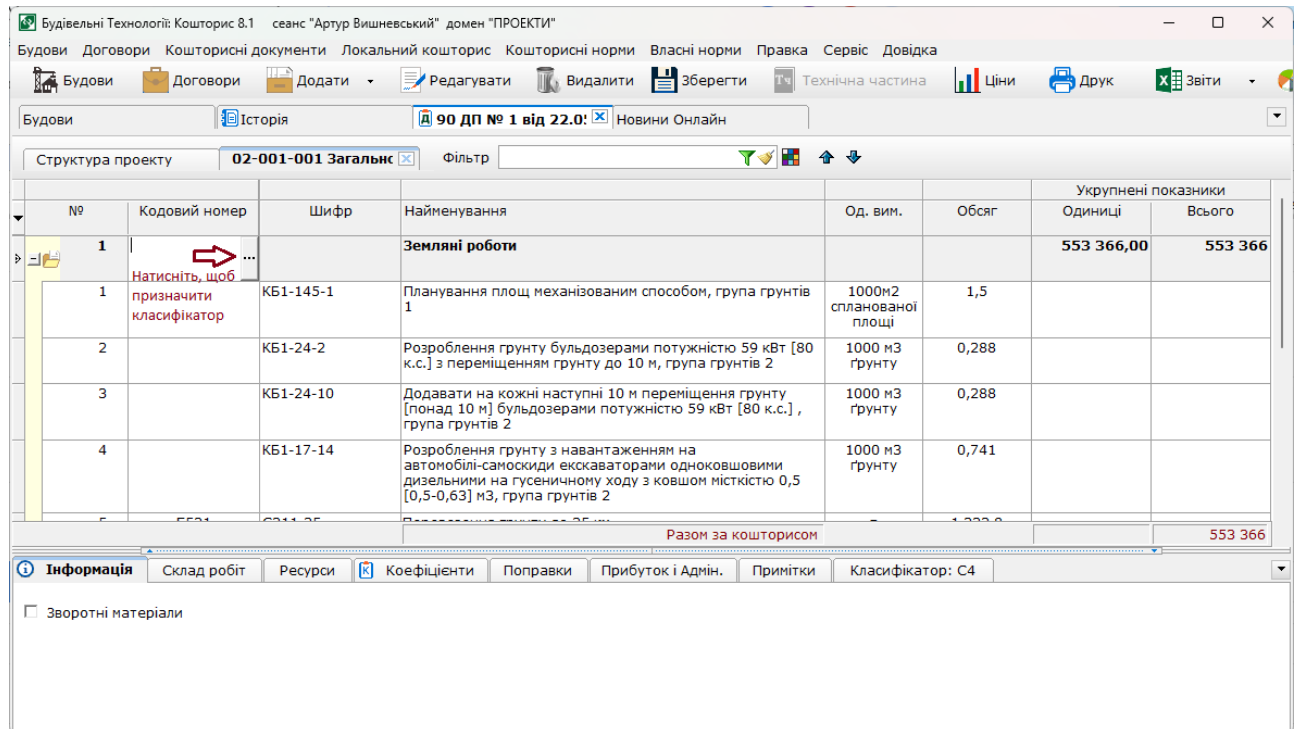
Будівельні Технології: Кошторис 8.1 сеанс "Артур Вишневський" домен "ПРОЕКТИ"

Будови Договори Кошторисні документи Локальний кошторис Кошторисні норми Власні норми Правка Сервіс Довідка

Будови Договори Додати Редагувати Видалити Зберегти Технічна частина Ціни Друк Звіти

Будови Історія 90 ДП № 1 від 22.0 Новини Онлайн

Структура проекту 02-001-001 Загальн Фільтр

| № | Кодовий номер | Шифр | Найменування | Од. вим. | Обсяг | Укрупнені показники Одиниці | Всього |
|---|---|---|---|---|---|---|---|
| 1 | | | Земляні роботи | | | 553 366,00 | 553 366 |
| 1 | Натисніть, щоб призначити класифікатор | КБ1-145-1 | Планування площ механізованим способом, група грунтів 1 | 1000м2 спланованої площі | 1,5 | | |
| 2 | | КБ1-24-2 | Розроблення грунту бульдозерами потужністю 59 кВт [80 к.с.] з переміщенням грунту до 10 м, група грунтів 2 | 1000 м3 ґрунту | 0,288 | | |
| 3 | | КБ1-24-10 | Додавати на кожні наступні 10 м переміщення грунту [понад 10 м] бульдозерами потужністю 59 кВт [80 к.с.] , група грунтів 2 | 1000 м3 ґрунту | 0,288 | | |
| 4 | | КБ1-17-14 | Розроблення грунту з навантаженням на автомобілі-самоскиди екскаваторами одноковшовими дизельними на гусеничному ходу з ковшом місткістю 0,5 [0,5-0,63] м3, група грунтів 2 | 1000 м3 ґрунту | 0,741 | | |
| | | | Разом за кошторисом | | | | 553 366 |

Інформація Склад робіт Ресурси Коефіцієнти Поправки Прибуток і Адмін. Примітки Класифікатор: С4

Зворотні матеріали